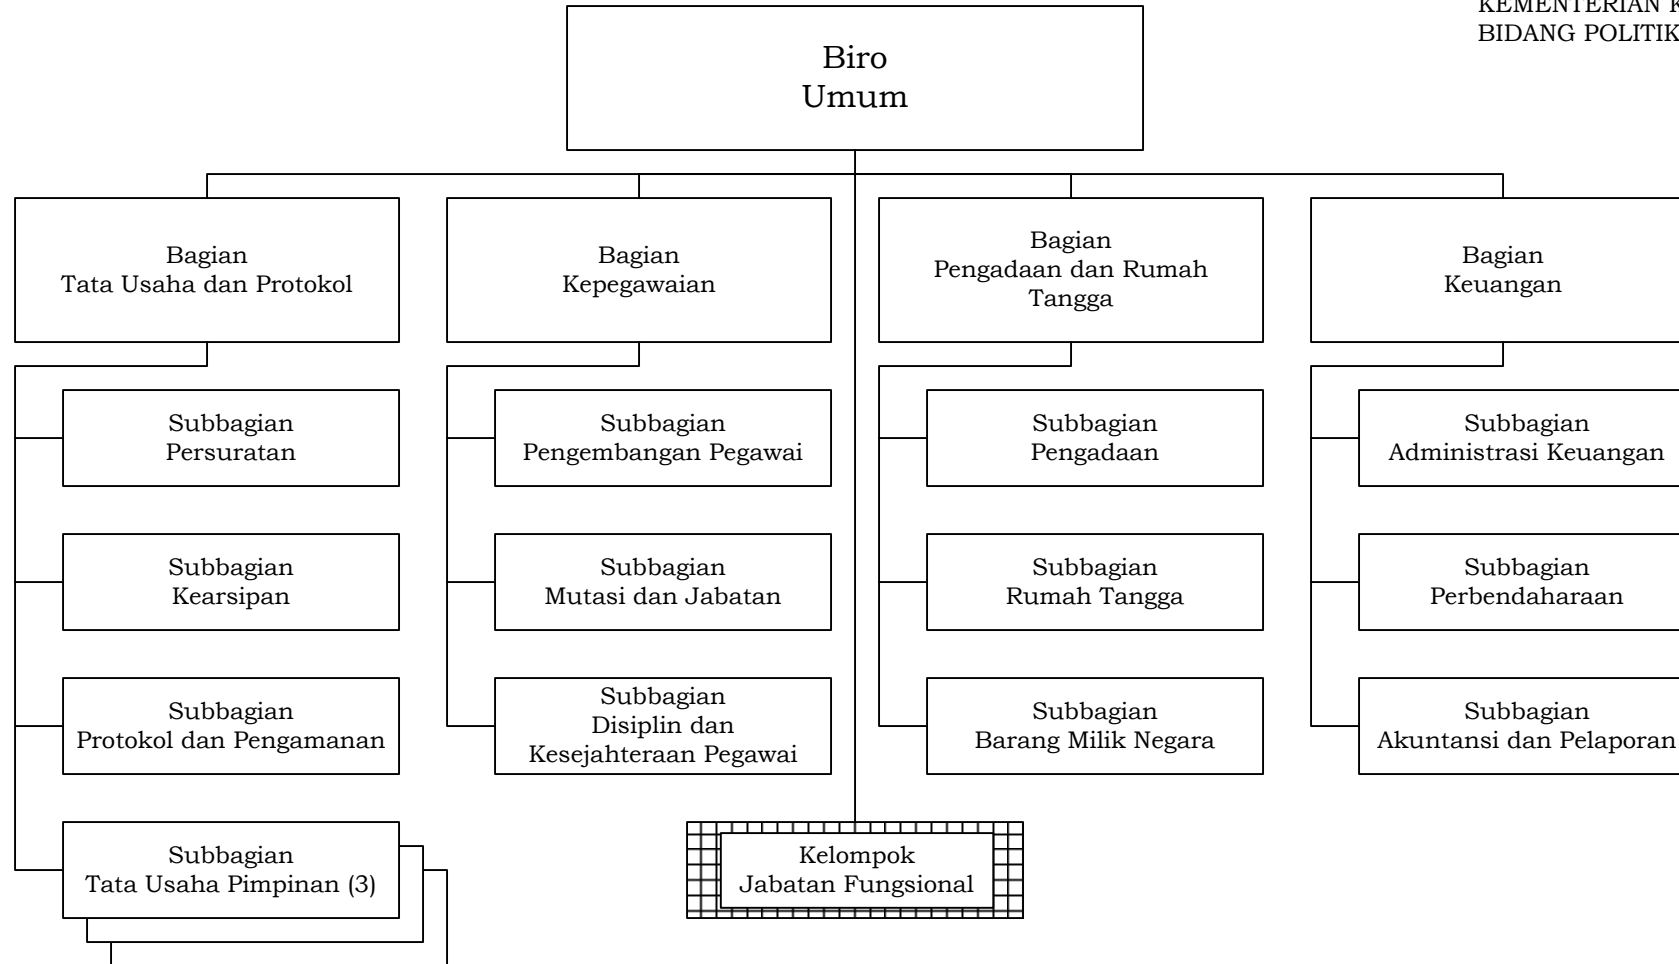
KEMENTERIAN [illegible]
BIDANG POLITIK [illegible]

Biro
Umum

Bagian
Tata Usaha dan Protokol

Subbagian
Persuratan

Subbagian
Kearsipan

Subbagian
Protokol dan Pengamanan

Subbagian
Tata Usaha Pimpinan (3)

Bagian
Kepegawaian

Subbagian
Pengembangan Pegawai

Subbagian
Mutasi dan Jabatan

Subbagian
Disiplin dan
Kesejahteraan Pegawai

Kelompok
Jabatan Fungsional

Bagian
Pengadaan dan Rumah
Tangga

Subbagian
Pengadaan

Subbagian
Rumah Tangga

Subbagian
Barang Milik Negara

Bagian
Keuangan

Subbagian
Administrasi Keuangan

Subbagian
Perbendaharaan

Subbagian
Akuntansi dan Pelaporan